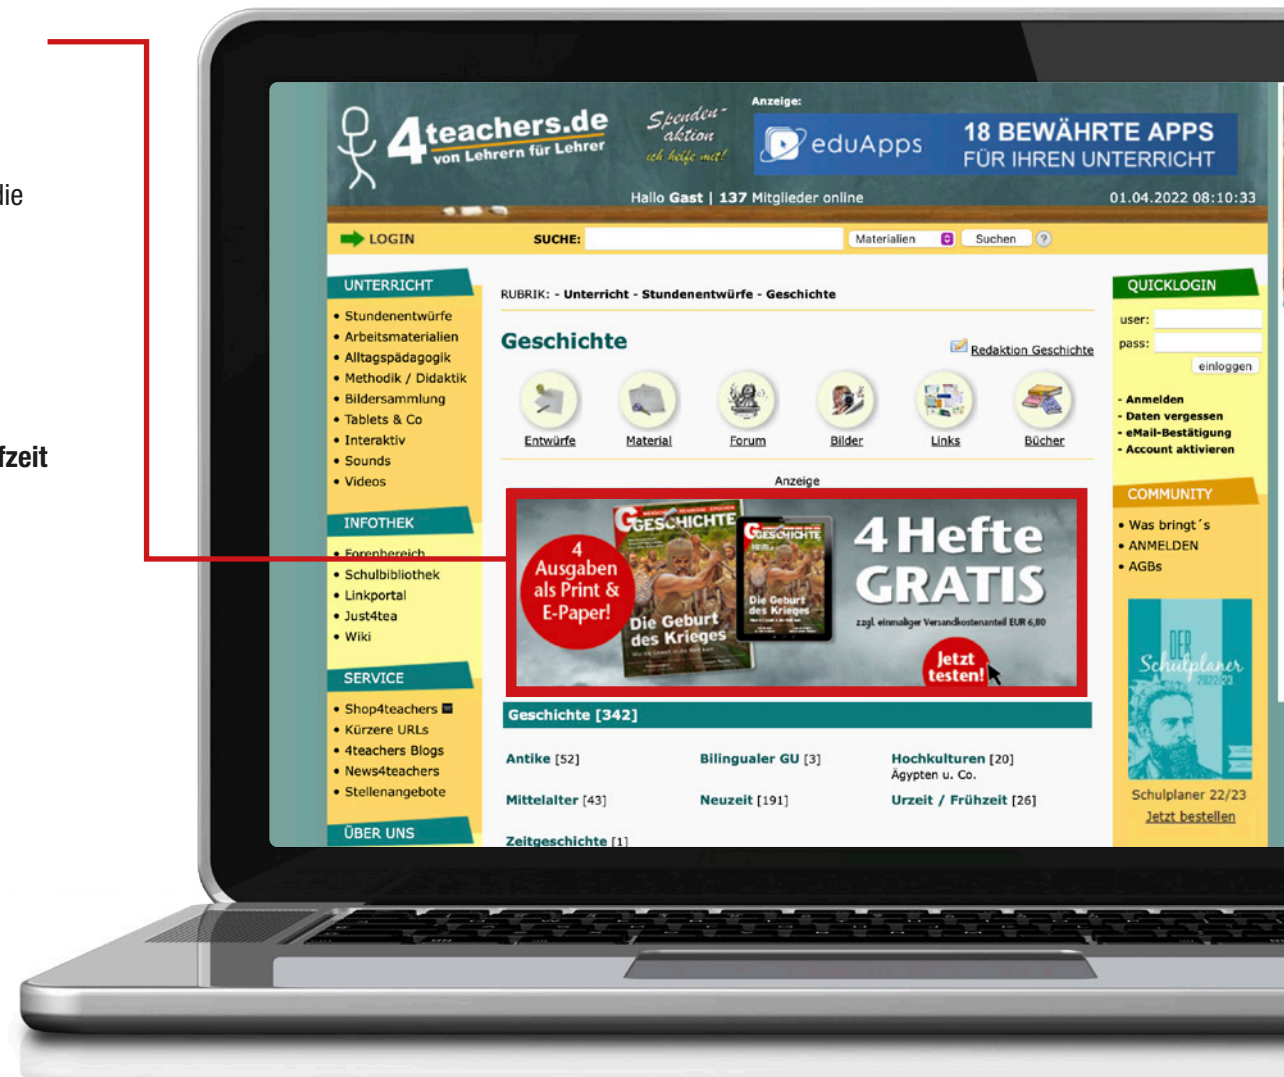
lie

fzeit

4teachers.de
von Lehrern für Lehrer

Spenden-aktion
ich helfe mit!

Anzeige:
eduApps
18 BEWÄHRTE APPS FÜR IHREN UNTERRICHT

Hallo Gast | 137 Mitglieder online
01.04.2022 08:10:33

LOGIN
SUCHE:
Materialien
Suchen
?

UNTERRICHT
• Stundenentwürfe
• Arbeitsmaterialien
• Alltagspädagogik
• Methodik / Didaktik
• Bildersammlung
• Tablets & Co
• Interaktiv
• Sounds
• Videos

INFOTHEK
• Forenbereich
• Schulbibliothek
• Linkportal
• Just4tea
• Wiki

SERVICE
• Shop4teachers
• Kürzere URLs
• 4teachers Blogs
• News4teachers
• Stellenangebote

ÜBER UNS

RUBRIK: - Unterricht - Stundenentwürfe - Geschichte

Geschichte
Redaktion Geschichte

Entwürfe
Material
Forum
Bilder
Links
Bücher

Anzeige

GESCHICHTE
4 Ausgaben als Print & E-Paper!
Die Geburt des Krieges
GESCHICHTE
Die Geburt des Krieges
4 Hefte GRATIS
zzgl. einmaliger Versandkostenanteil EUR 6,80
Jetzt testen!

Geschichte [342]

Antike [52]
Bilingualer GU [3]
Hochkulturen [20]
Ägypten u. Co.
Mittelalter [43]
Neuzeit [191]
Urzeit / Frühzeit [26]
Zeitgeschichte [1]

QUICKLOGIN
user:
pass:
einloggen
- Anmelden
- Daten vergessen
- eMail-Bestätigung
- Account aktivieren

COMMUNITY
• Was bringt´s
• ANMELDEN
• AGBs

DER Schulplaner 2022/23
Schulplaner 22/23
Jetzt bestellen